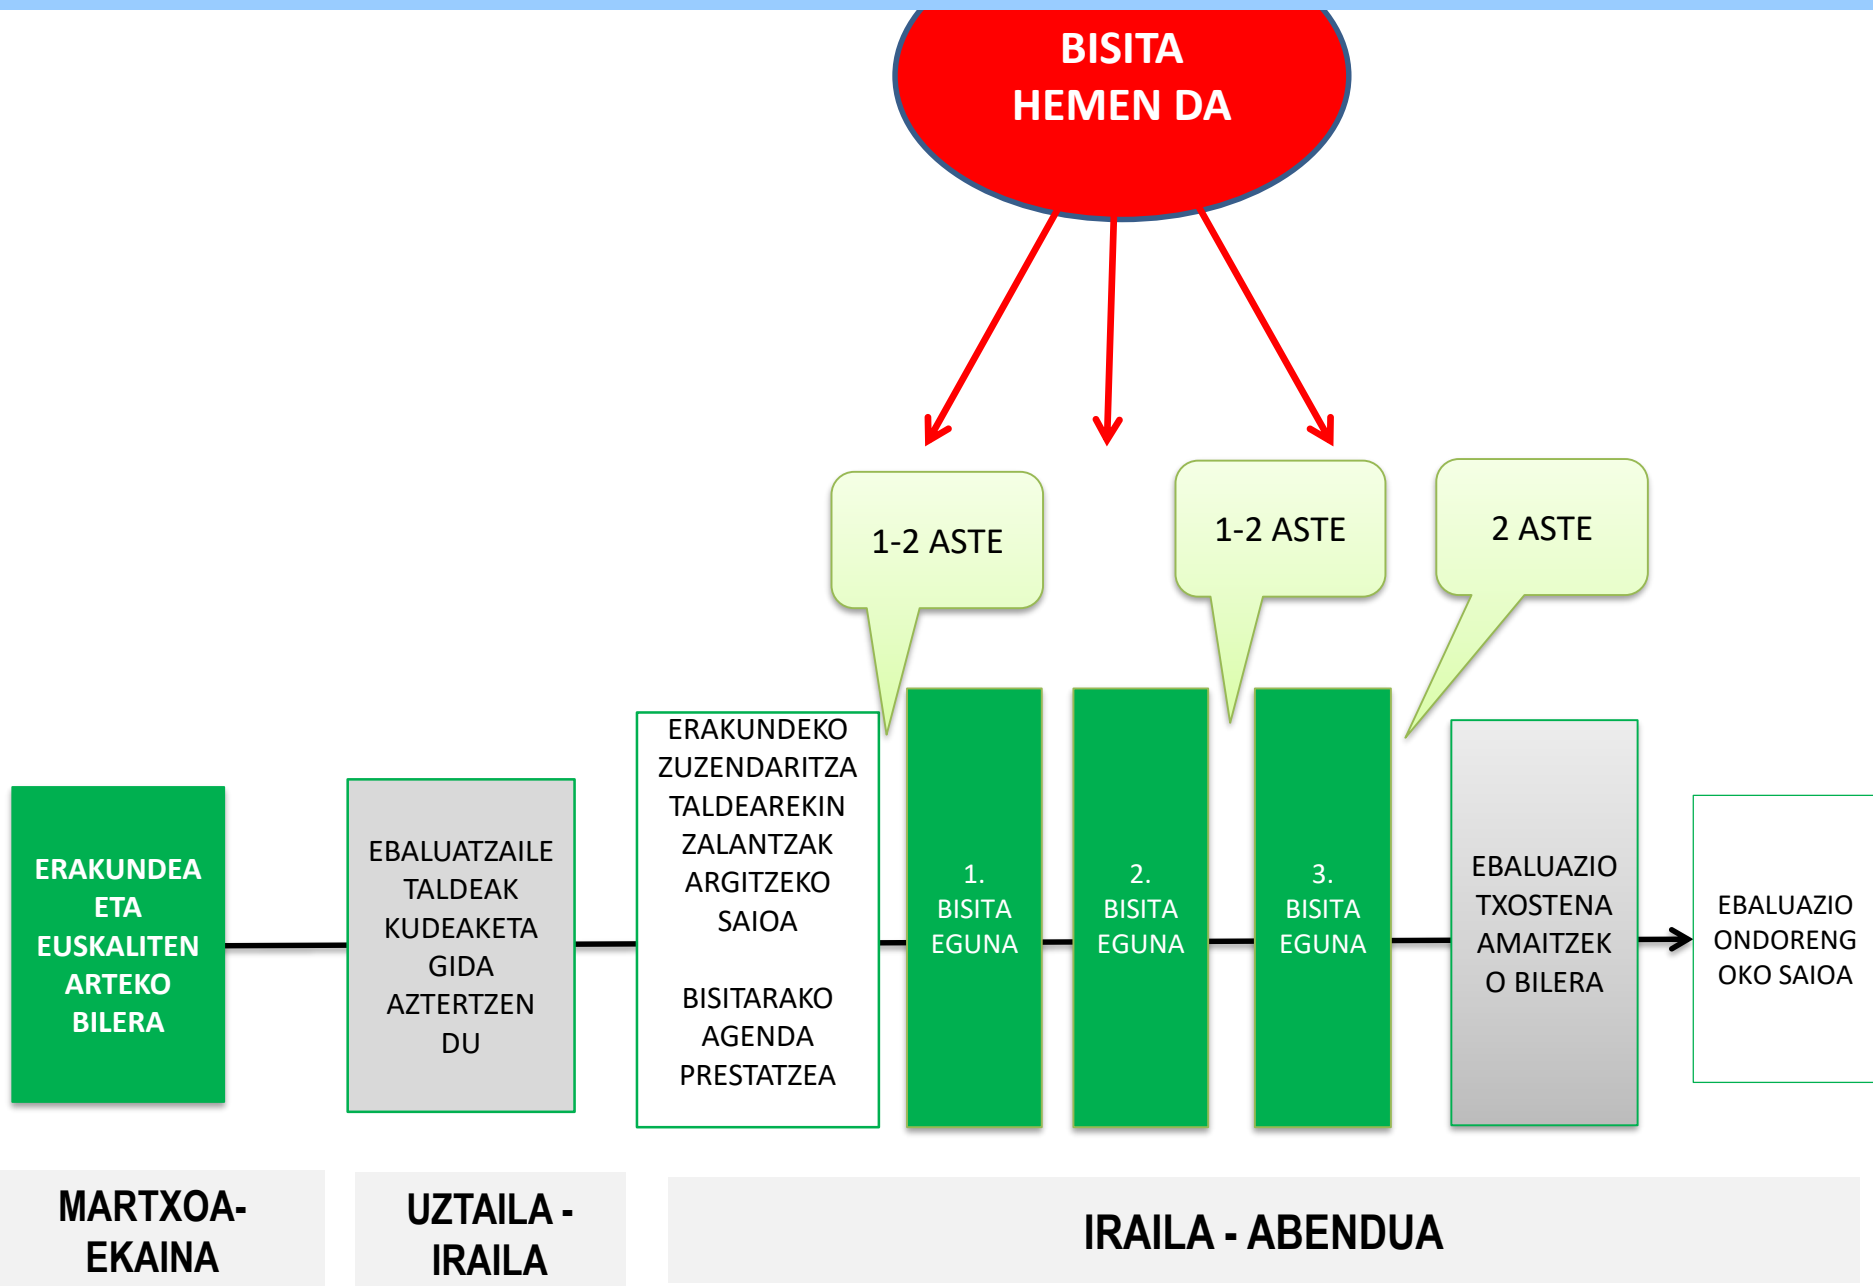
BISITA HEMEN DA

1-2 ASTE

1-2 ASTE

2 ASTE

ERAKUNDEA ETA EUSKALITEN ARTEKO BILERA

EBALUATZAILE TALDEAK KUDEAKETA GIDA AZTERTZEN DU

ERAKUNDEKO ZUZENDARITZA TALDEAREKIN ZALANTZAK ARGITZEKO SAIOA

BISITARAKO AGENDA PRESTATZEA

1. BISITA EGUNA

2. BISITA EGUNA

3. BISITA EGUNA

EBALUAZIO TXOSTENA AMAITZEKO BILERA

EBALUAZIO ONDORENGOKO SAIOA

MARTXOA-EKAINA

UZTAILA - IRAILA

IRAILA - ABENDUA